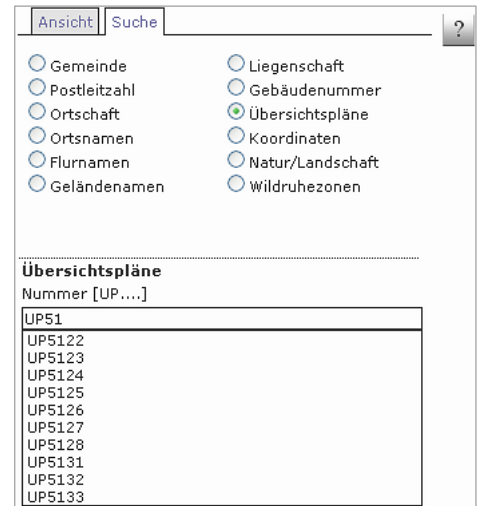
Ansicht | Suche

?

Gemeinde
Postleitzahl
Ortschaft
Ortsnamen
Flurnamen
Geländenamen

Liegenschaft
Gebäudenummer
Übersichtspläne
Koordinaten
Natur/Landschaft
Wildruhezonen

Übersichtspläne
Nummer [UP....]

UP51

UP5122
UP5123
UP5124
UP5125
UP5126
UP5127
UP5128
UP5131
UP5132
UP5133